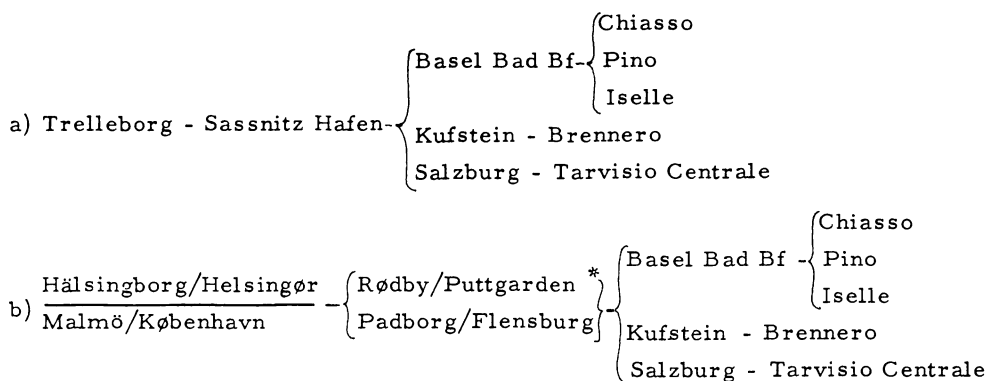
a) Trelleborg - Sassnitz Hafen - Basel Bad Bf - Chiasso
Pino
Iselle
Kufstein - Brennero
Salzburg - Tarvisio Centrale

b) $\frac{\text{Hälsingborg/Helsingør}}{\text{Malmö/København}}$ - Rødby/Puttgarden *
Padborg/Flensburg - Basel Bad Bf - Chiasso
Pino
Iselle
Kufstein - Brennero
Salzburg - Tarvisio Centrale